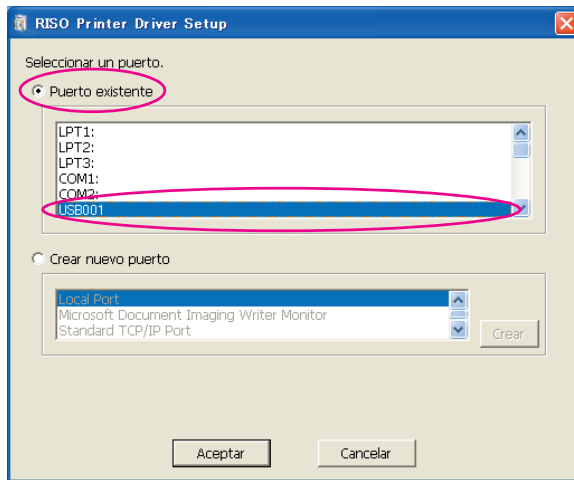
RISO Printer Driver Setup

Seleccionar un puerto.

Puerto existente

LPT1:
LPT2:
LPT3:
COM1:
COM2:
USB001

Crear nuevo puerto

Local Port
Microsoft Document Imaging Writer Monitor
Standard TCP/IP Port

Crear

Aceptar

Cancelar